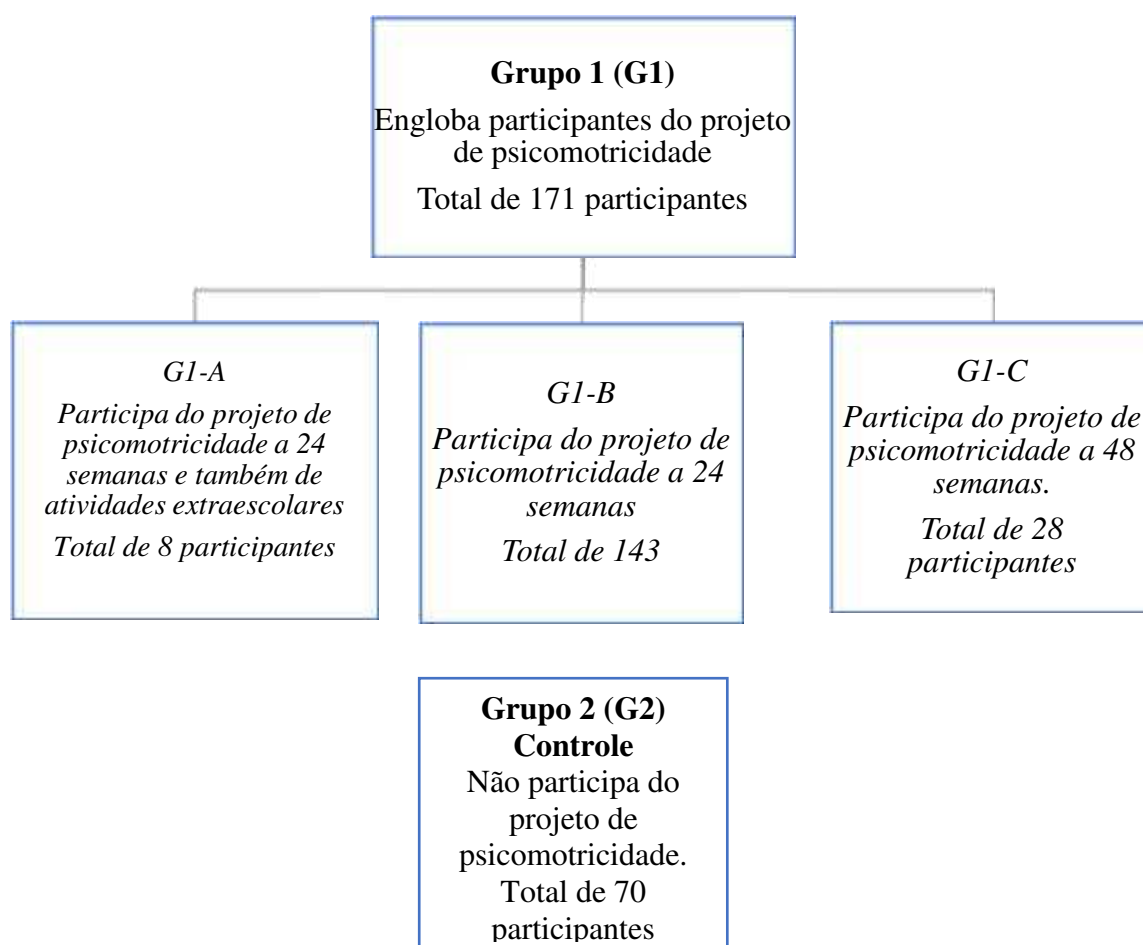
Grupo 1 (G1)
Engloba participantes do projeto de psicomotricidade
Total de 171 participantes

G1-A
Participa do projeto de psicomotricidade a 24 semanas e também de atividades extraescolares
Total de 8 participantes

G1-B
Participa do projeto de psicomotricidade a 24 semanas
Total de 143

G1-C
Participa do projeto de psicomotricidade a 48 semanas.
Total de 28 participantes

Grupo 2 (G2)
Controle
Não participa do projeto de psicomotricidade.
Total de 70 participantes